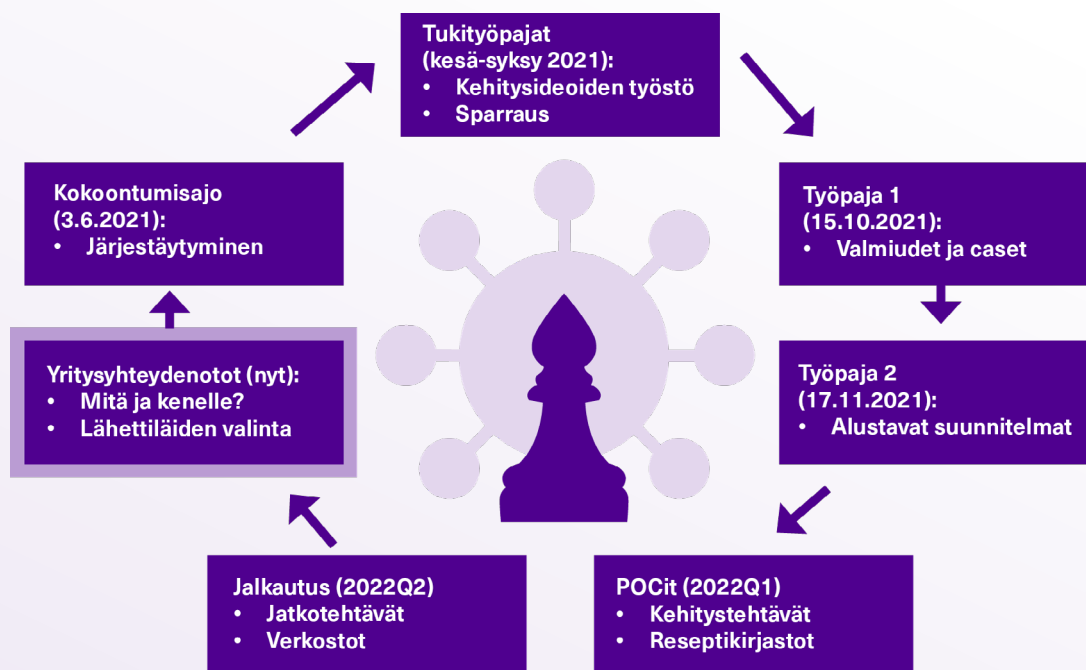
Tukityöpajat (kesä-syksy 2021):
• Kehitysideoiden työstö
• Sparraus

Työpaja 1 (15.10.2021):
• Valmiudet ja caset

Työpaja 2 (17.11.2021):
• Alustavat suunnitelmat

POCit (2022Q1)
• Kehitystehtävät
• Reseptikirjastot

Jalkautus (2022Q2)
• Jatkotehtävät
• Verkostot

Yritysyhteydenotot (nyt):
• Mitä ja kenelle?
• Lähettiläiden valinta

Kokoontumisajo (3.6.2021):
• Järjestäytyminen